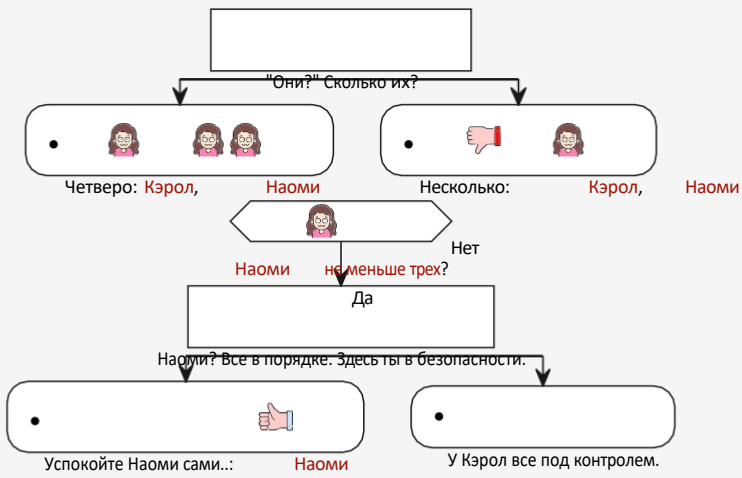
"Они?" Сколько их?

•

Четверо: Кэрол, Наоми

•

Несколько: Кэрол, Наоми

Нет

Наоми не меньше трех?

Да

Наоми? Все в порядке. Здесь ты в безопасности.

•

Успокойте Наоми сами..: Наоми

•

У Кэрол все под контролем.